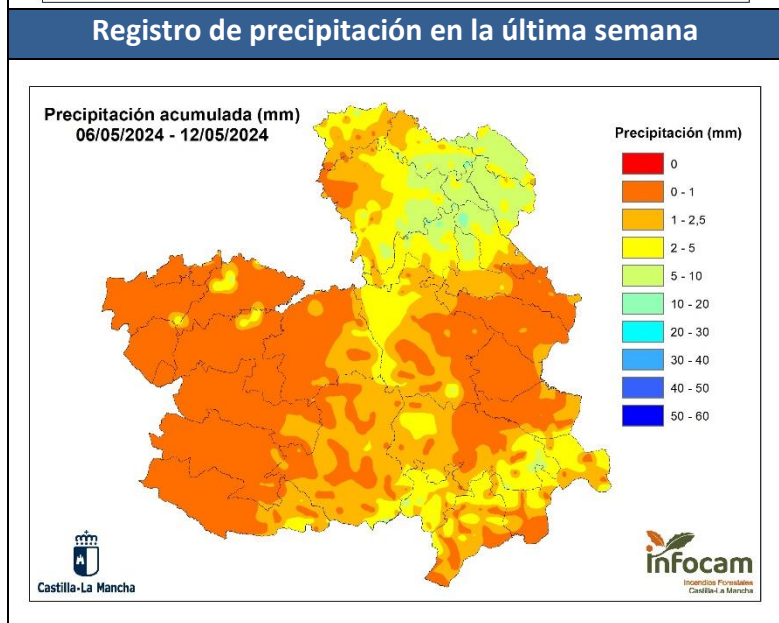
Registro de precipitación en la última semana

Precipitación acumulada (mm)
06/05/2024 - 12/05/2024

Precipitación (mm)

0
0 - 1
1 - 2,5
2 - 5
5 - 10
10 - 20
20 - 30
30 - 40
40 - 50
50 - 60

Castilla-La Mancha

infocam
Incendios Forestales
Castilla-La Mancha